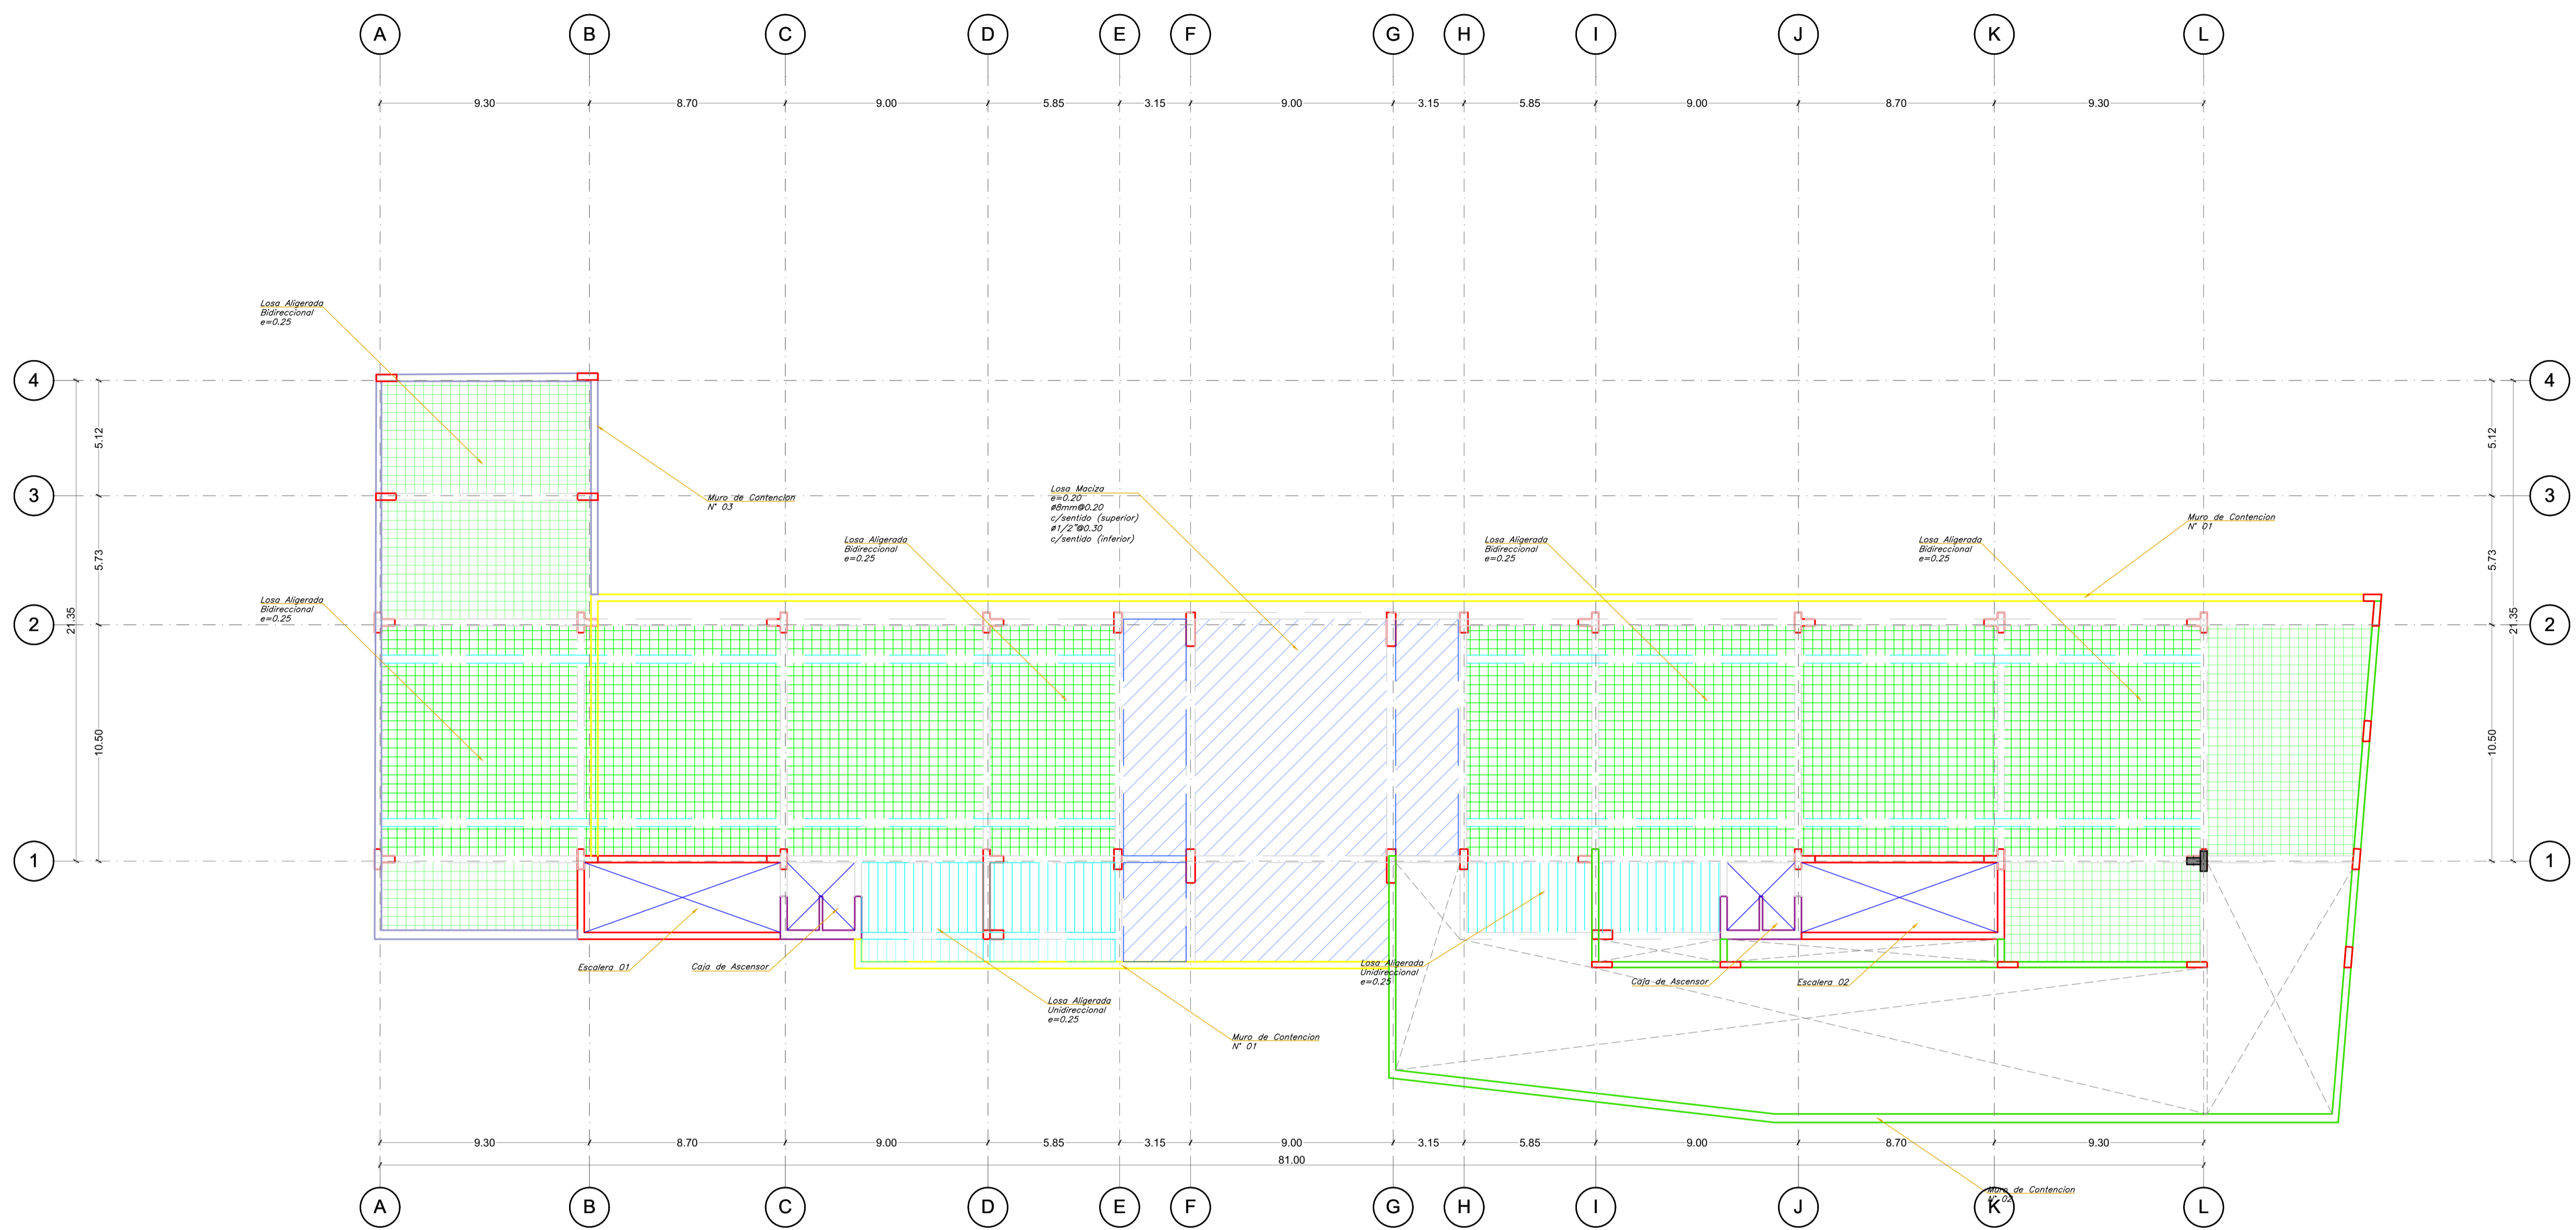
A B C D E F G H I J K L

9.30 8.70 9.00 5.85 3.15 9.00 3.15 5.85 9.00 8.70 9.30

Losa Aligerada
Bidireccional
e=0.25

4
3
2
1

5.12
5.73
21.35
10.50

Muro de Contencion
N° 03

Losa Maciza
e=0.20
ø8mm@0.20
c/sentido (superior)
ø1/2"@0.30
c/sentido (inferior)

Losa Aligerada
Bidireccional
e=0.25

Losa Aligerada
Bidireccional
e=0.25

Losa Aligerada
Bidireccional
e=0.25

Muro de Contencion
N° 01

Losa Aligerada
Bidireccional
e=0.25

Escalera 01

Caja de Ascensor

Losa Aligerada
Unidireccional
e=0.25

Losa Aligerada
Unidireccional
e=0.25

Muro de Contencion
N° 01

Caja de Ascensor

Escalera 02

9.30 8.70 9.00 5.85 3.15 9.00 3.15 5.85 9.00 8.70 9.30
81.00

Muro de Contencion
N° 02

A B C D E F G H I J K L